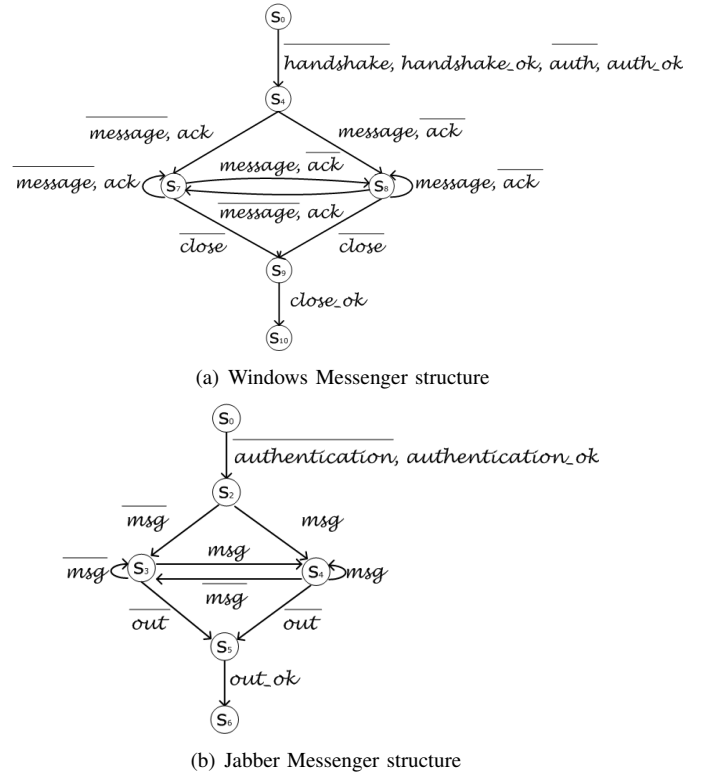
$S_0$

$\overline{handshake}$, handshake_ok, $\overline{auth}$, auth_ok

$S_4$

$\overline{message}$, ack

message, $\overline{ack}$

$\overline{message}$, ack

$S_7$

message, $\overline{ack}$

$S_8$

message, $\overline{ack}$

$\overline{message}$, ack

$\overline{close}$

$\overline{close}$

$S_9$

close_ok

$S_{10}$

(a) Windows Messenger structure

$S_0$

$\overline{authentication}$, authentication_ok

$S_2$

$\overline{msg}$

msg

$\overline{msg}$

$S_3$

msg

$S_4$

msg

$\overline{msg}$

$\overline{out}$

$\overline{out}$

$S_5$

out_ok

$S_6$

(b) Jabber Messenger structure